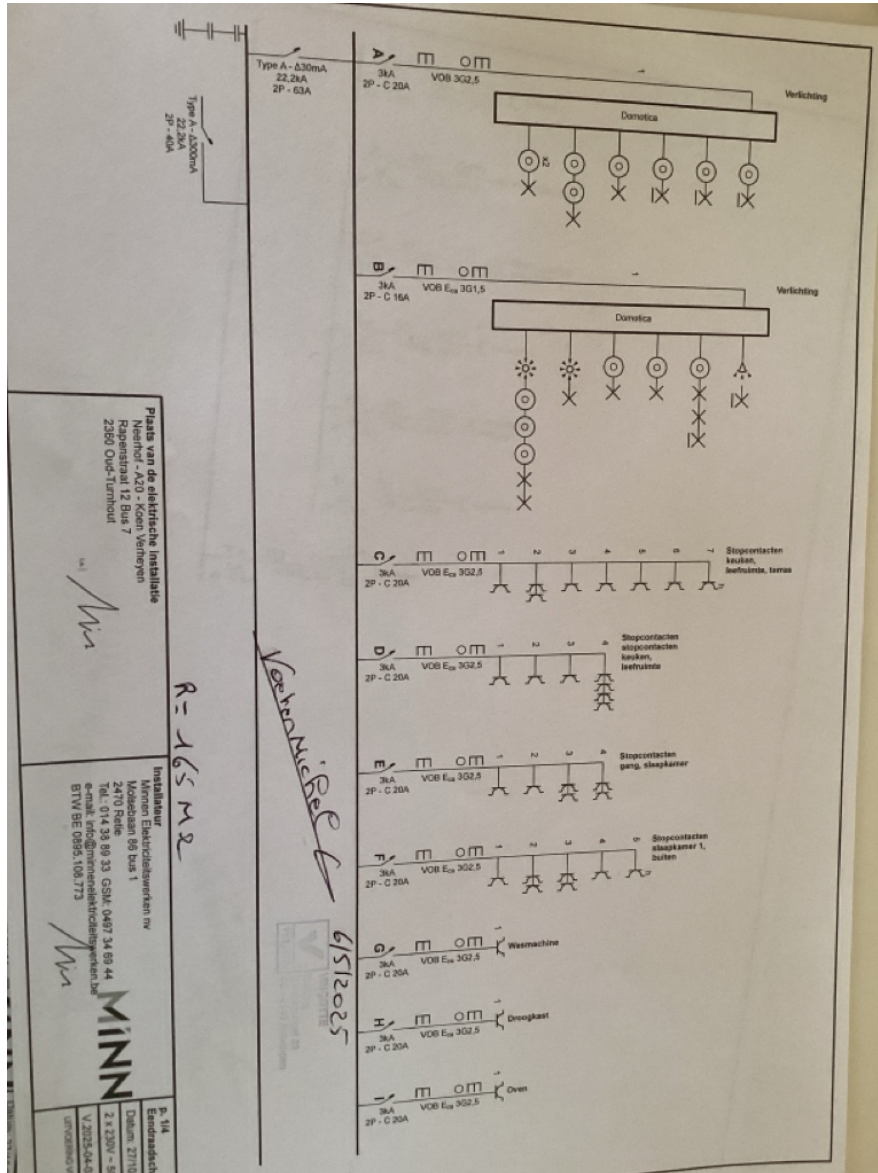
Type A - Δ30mA
22,2kA
2P - 63A

Type A - Δ300mA
22,2kA
2P - 40A

A
3kA
2P - C 20A
VOB 3G2,5
Verlichting
Domotica
x2

B
3kA
2P - C 16A
VOB $E_{ca}$ 3G1,5
Verlichting
Domotica

C
3kA
2P - C 20A
VOB $E_{ca}$ 3G2,5
1 2 3 4 5 6 7
Stopcontacten keuken, leefruimte, terras

D
3kA
2P - C 20A
VOB $E_{ca}$ 3G2,5
1 2 3 4
Stopcontacten stopcontacten keuken, leefruimte

E
3kA
2P - C 20A
VOB $E_{ca}$ 3G2,5
1 2 3 4
Stopcontacten gang, slaapkamer

F
3kA
2P - C 20A
VOB $E_{ca}$ 3G2,5
1 2 3 4 5
Stopcontacten slaapkamer 1, buiten

G
3kA
2P - C 20A
VOB $E_{ca}$ 3G2,5
Wasmachine

H
3kA
2P - C 20A
VOB $E_{ca}$ 3G2,5
Droogkast

I
3kA
2P - C 20A
VOB $E_{ca}$ 3G2,5
Oven

Plaats van de elektrische installatie
Neefhof - A20 - Koen Verheyen
Rapenstraat 12 Bus 7
2360 Oud-Turnhout

Installateur
Minnen Elektriciteitswerken nv
Molsebaan 86 bus 1
2470 Retie
Tel.: 014 38 89 33 GSM: 0497 34 69 44
e-mail: info@minnenelektriciteitswerken.be
BTW BE 0895.106.773

MINN

R = 165 MΩ
Vochten Michel
6/5/2025

p. 1/4
Eendraadsch
Datum: 27/10
2 x 230V - 5
V 2025-0